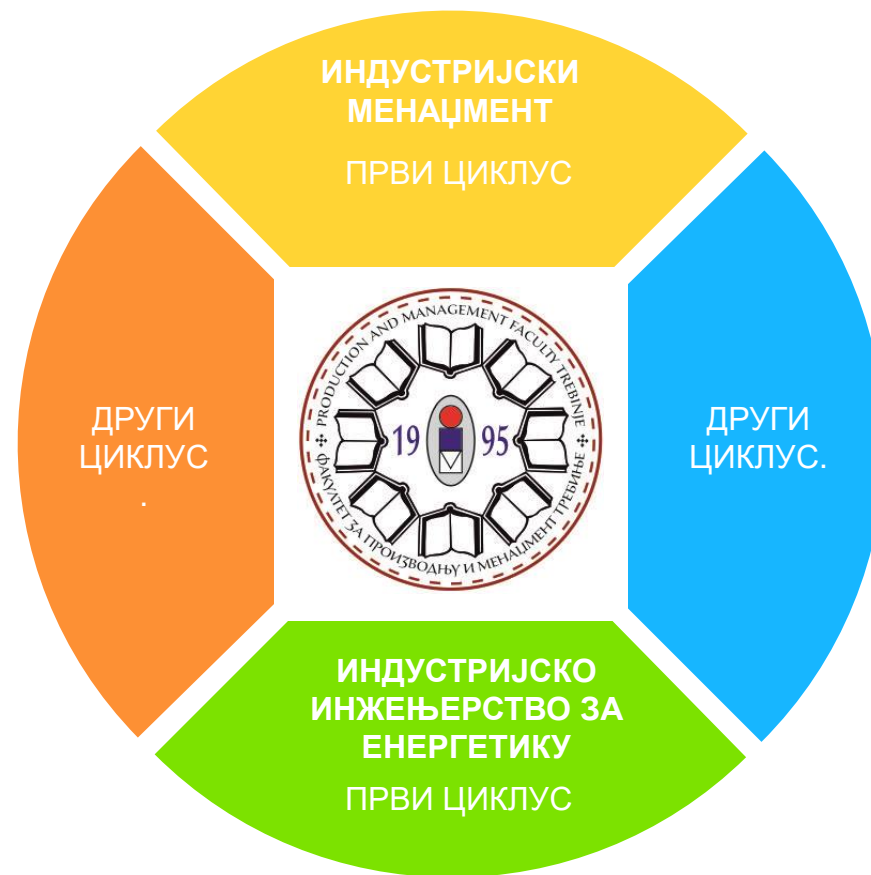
ИНДУСТРИЈСКИ МЕНАЏМЕНТ

ПРВИ ЦИКЛУС

ДРУГИ ЦИКЛУС
.

PRODUCTION AND MANAGEMENT FACULTY TREBINJE
ФАКУЛТЕТ ЗА ПРОИЗВОДЊУ И МЕНАЏМЕНТ ТРЕБИЊЕ
19 95

ДРУГИ ЦИКЛУС.

ИНДУСТРИЈСКО ИНЖЕЊЕРСТВО ЗА ЕНЕРГЕТИКУ

ПРВИ ЦИКЛУС